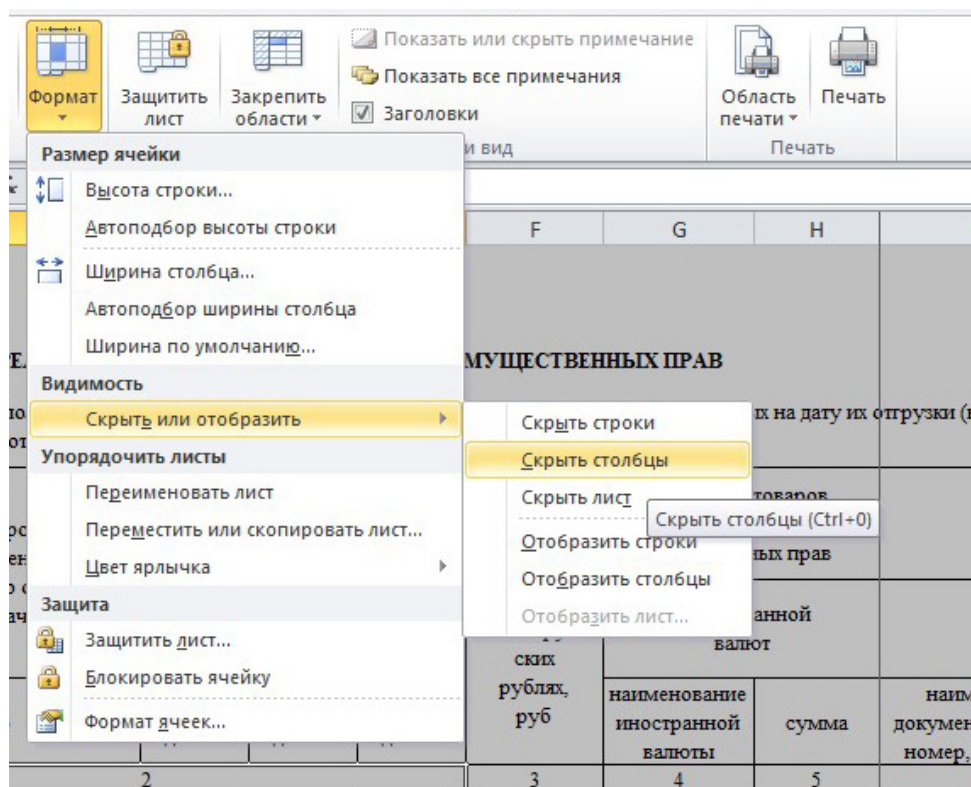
Формат
Защитить лист
Закрепить области
Показать или скрыть примечание
Показать все примечания
Заголовки
и вид
Область печати
Печать
Печать

Размер ячейки
Высота строки...
Автоподбор высоты строки
Ширина столбца...
Автоподбор ширины столбца
Ширина по умолчанию...
Видимость
Скрыть или отобразить
Упорядочить листы
Переименовать лист
Переместить или скопировать лист...
Цвет ярлычка
Защита
Защитить лист...
Блокировать ячейку
Формат ячеек...

Скрыть строки
Скрыть столбцы
Скрыть лист
Скрыть столбцы (Ctrl+0)
Отобразить строки
Отобразить столбцы
Отобразить лист...

F
G
H

МУЩЕСТВЕННЫХ ПРАВ
их на дату их отгрузки (
товаров
ных прав
анной
валют
ских
рублях,
руб
наименование
иностранной
валюты
сумма
наим
докумен
номер,
2
3
4
5